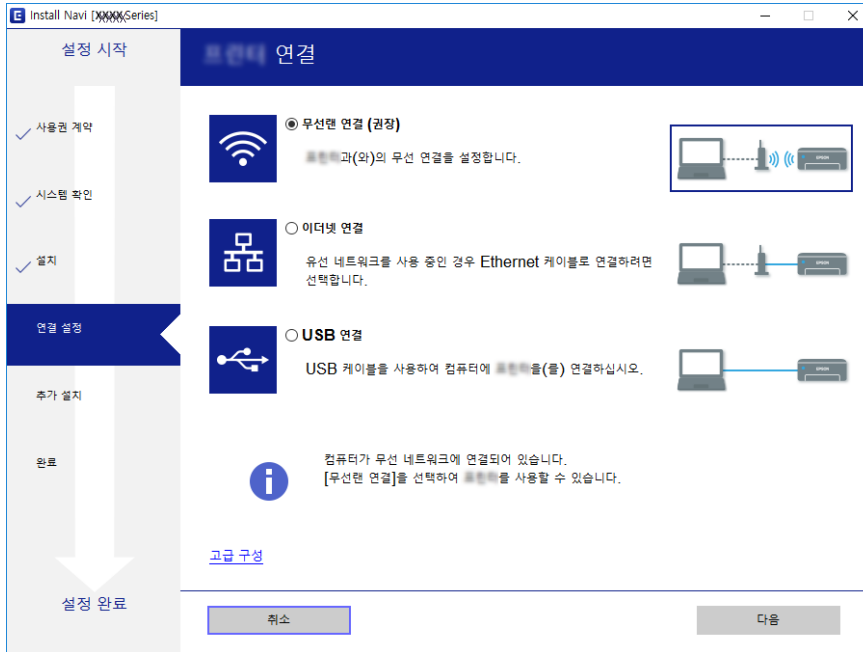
Install Navi [XXXXSeries]

설정 시작

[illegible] 연결

사용권 계약

시스템 확인

설치

연결 설정

추가 설치

완료

설정 완료

◉ 무선랜 연결 (권장)

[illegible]과(와)의 무선 연결을 설정합니다.

EPSON

○ 이더넷 연결

유선 네트워크를 사용 중인 경우 Ethernet 케이블로 연결하려면 선택합니다.

EPSON

○ USB 연결

USB 케이블을 사용하여 컴퓨터에 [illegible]을(를) 연결하십시오.

EPSON

컴퓨터가 무선 네트워크에 연결되어 있습니다.
[무선랜 연결]을 선택하여 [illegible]를 사용할 수 있습니다.

고급 구성

취소

다음